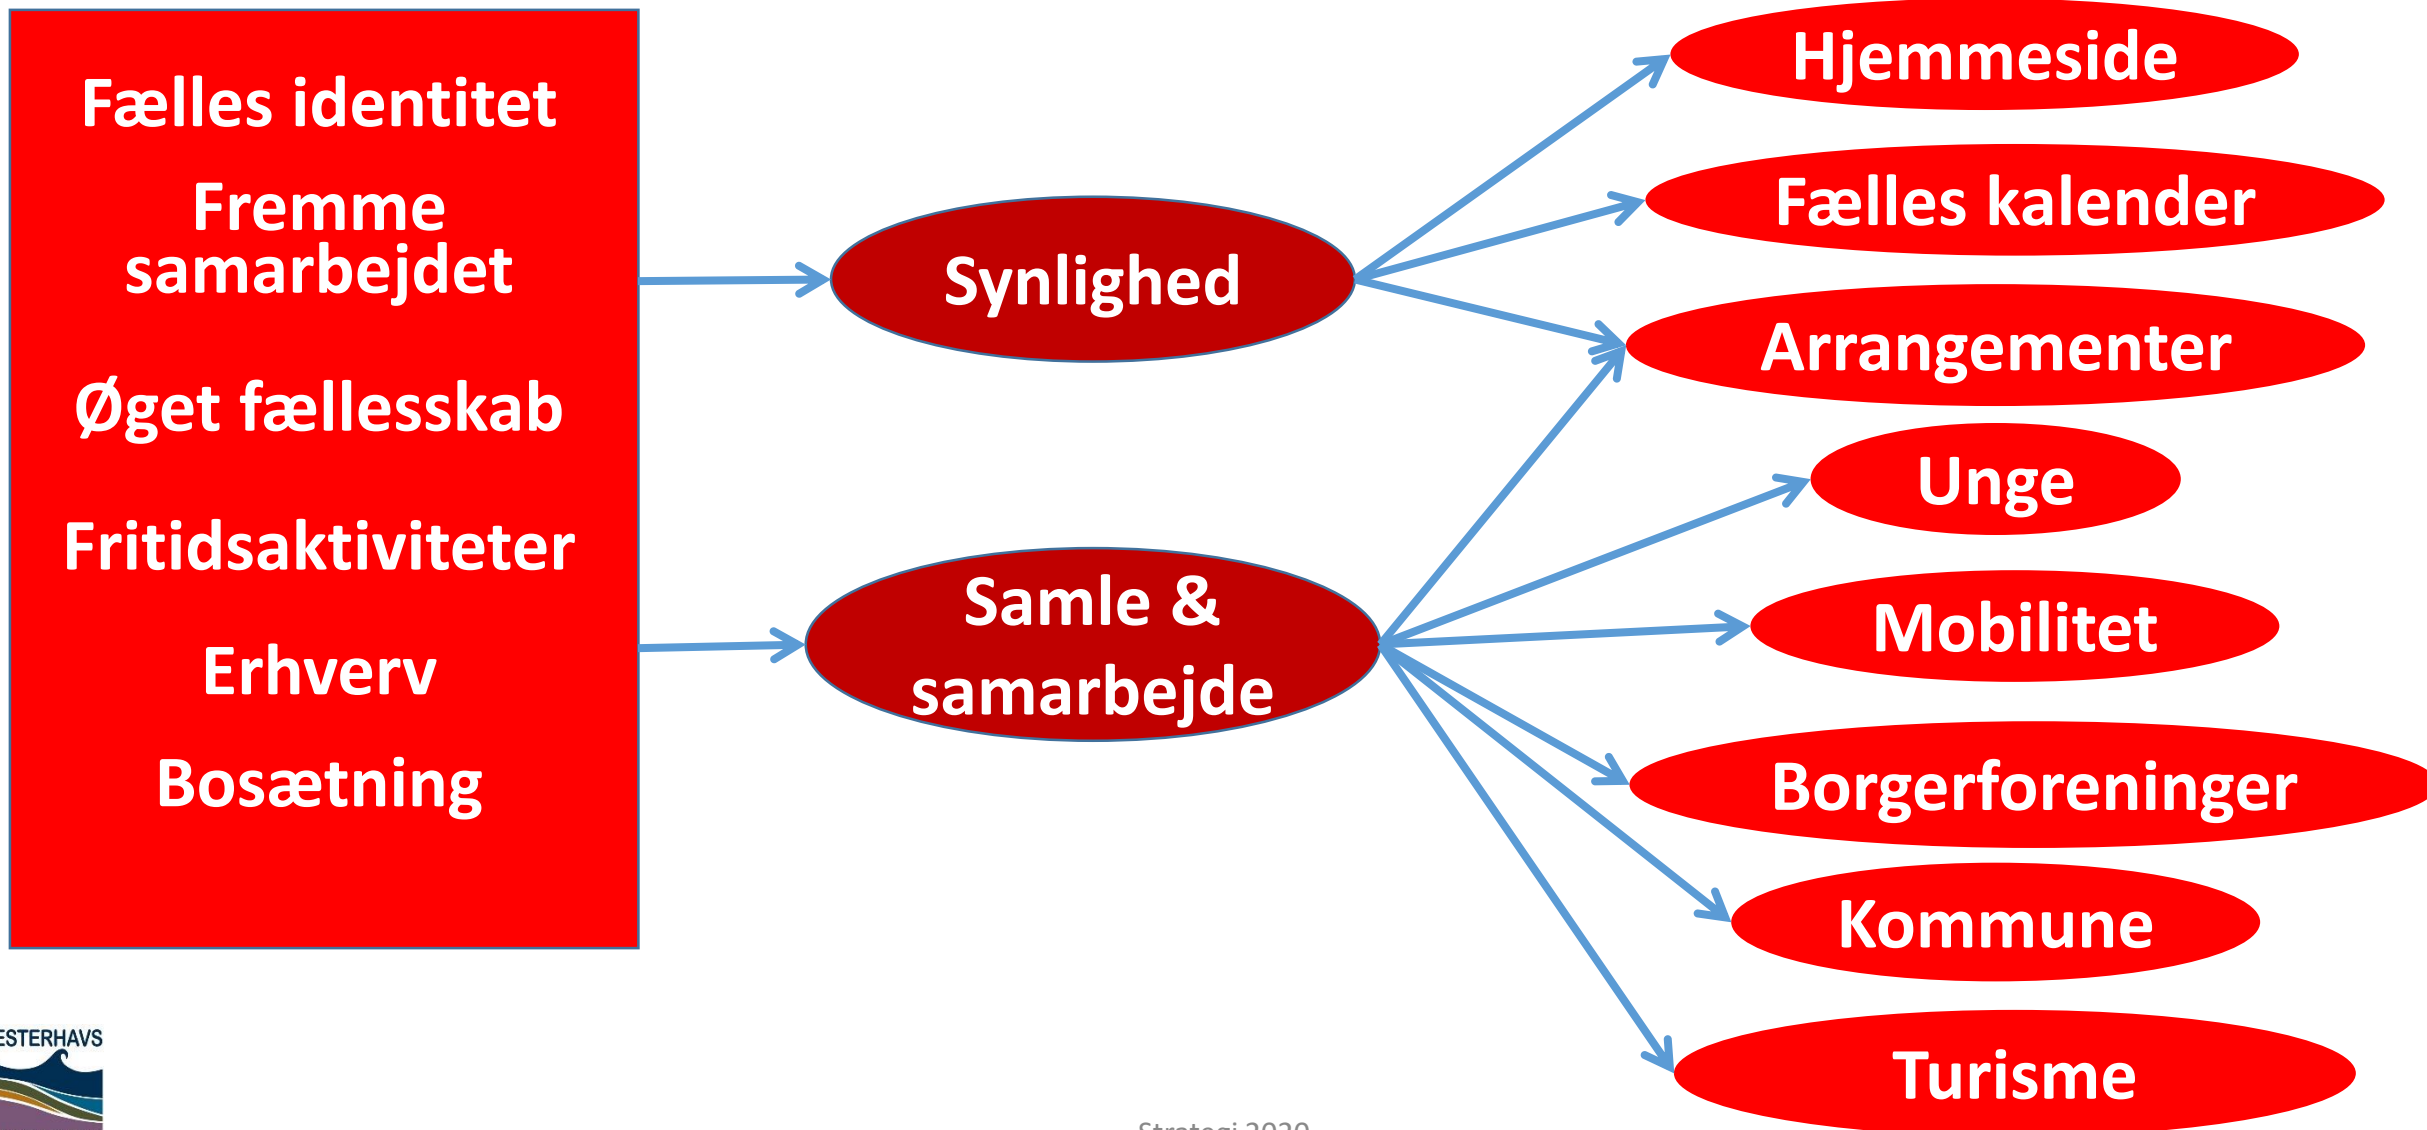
Fælles identitet

Fremme samarbejdet

Øget fællesskab

Fritidsaktiviteter

Erhverv

Bosætning

Synlighed

Samle & samarbejde

Hjemmeside

Fælles kalender

Arrangementer

Unge

Mobilitet

Borgerforeninger

Kommune

Turisme

ESTERHAVS

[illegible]